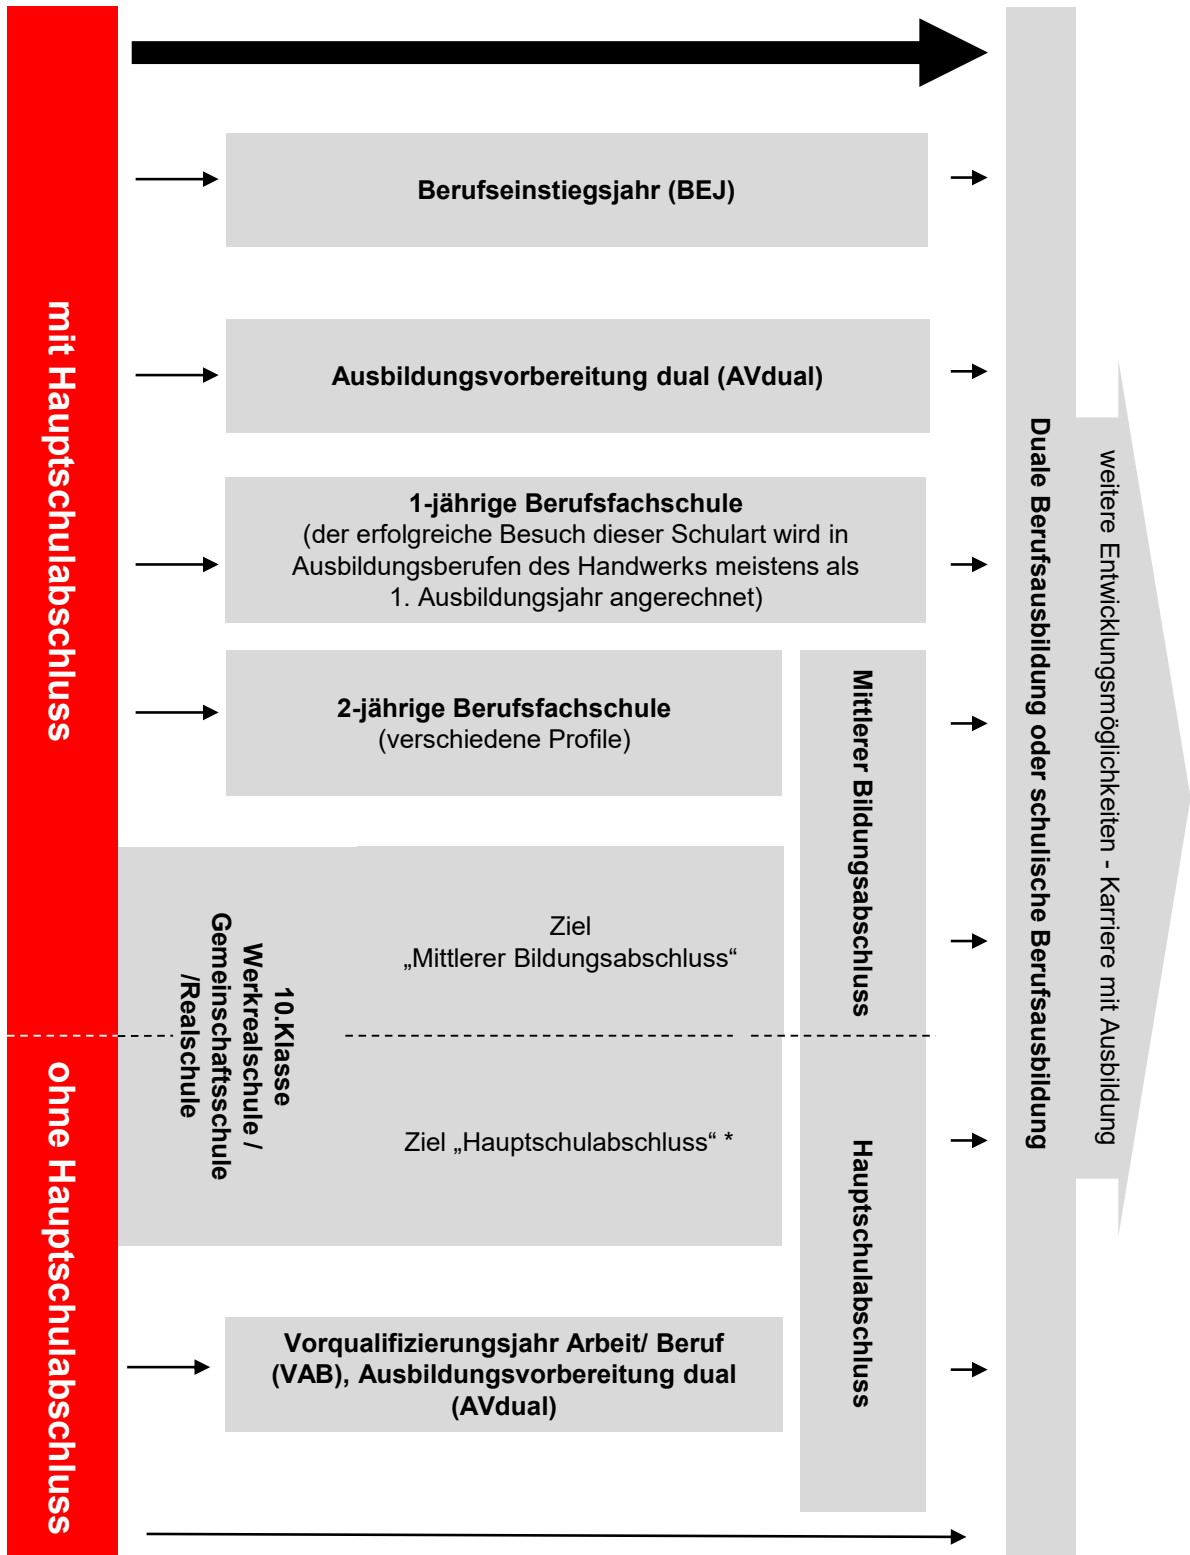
mit Hauptschulabschluss

ohne Hauptschulabschluss

Berufseinstiegsjahr (BEJ)

Ausbildungsvorbereitung dual (AVdual)

1-jährige Berufsfachschule
(der erfolgreiche Besuch dieser Schulart wird in Ausbildungsberufen des Handwerks meistens als 1. Ausbildungsjahr angerechnet)

2-jährige Berufsfachschule
(verschiedene Profile)

10.Klasse
Werkrealschule /
Gemeinschaftsschule
/Realschule

Ziel
„Mittlerer Bildungsabschluss“

Ziel „Hauptschulabschluss“ *

Vorqualifizierungsjahr Arbeit/ Beruf (VAB), Ausbildungsvorbereitung dual (AVdual)

Mittlerer Bildungsabschluss

Hauptschulabschluss

Duale Berufsausbildung oder schulische Berufsausbildung

weitere Entwicklungsmöglichkeiten - Karriere mit Ausbildung